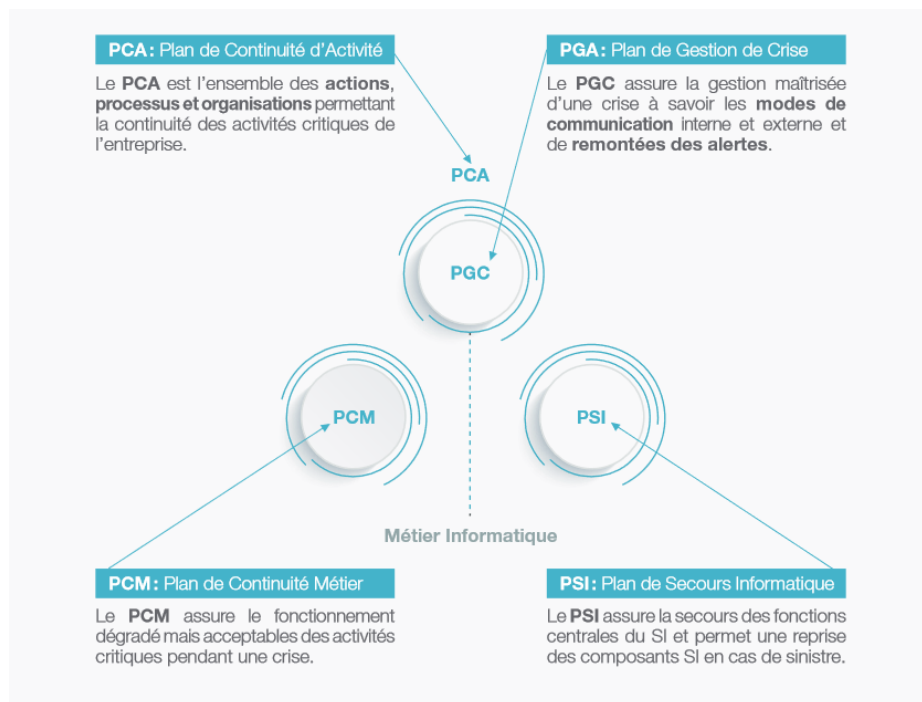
PCA : Plan de Continuité d'Activité

Le PCA est l'ensemble des actions, processus et organisations permettant la continuité des activités critiques de l'entreprise.

PGA : Plan de Gestion de Crise

Le PGC assure la gestion maîtrisée d'une crise à savoir les modes de communication interne et externe et de remontées des alertes.

PCA

PGC

PCM

PSI

Métier Informatique

PCM : Plan de Continuité Métier

Le PCM assure le fonctionnement dégradé mais acceptables des activités critiques pendant une crise.

PSI : Plan de Secours Informatique

Le PSI assure la secours des fonctions centrales du SI et permet une reprise des composants SI en cas de sinistre.